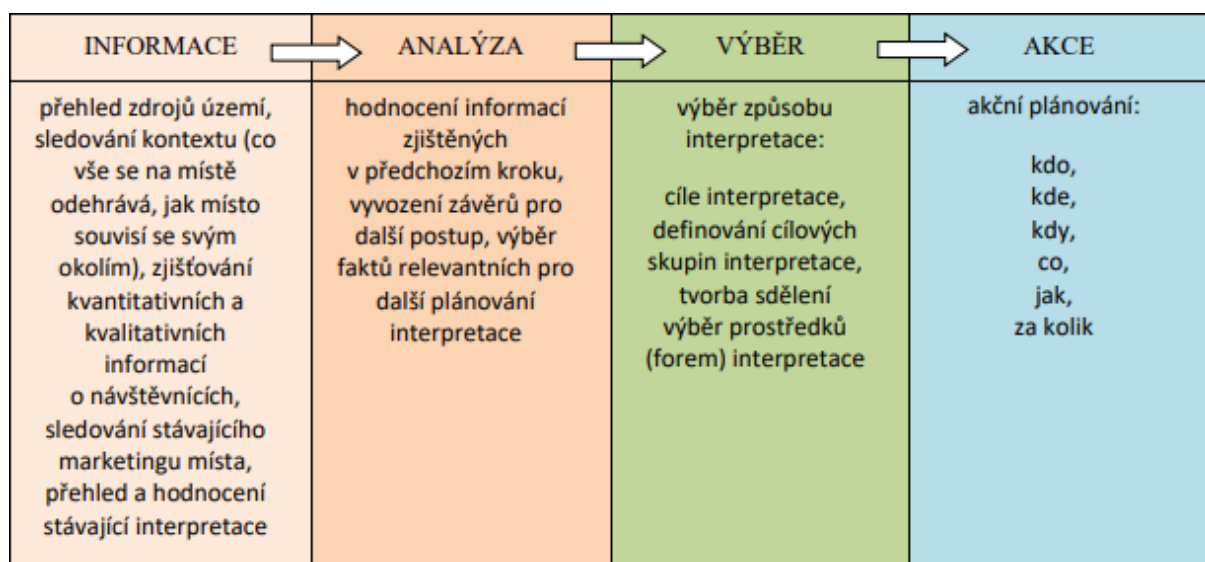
| INFORMACE | ANALÝZA | VÝBĚR | AKCE |
|---|---|---|---|
| přehled zdrojů území, sledování kontextu (co vše se na místě odehrává, jak místo souvisí se svým okolím), zjišťování kvantitativních a kvalitativních informací o návštěvnících, sledování stávajícího marketingu místa, přehled a hodnocení stávající interpretace | hodnocení informací zjištěných v předchozím kroku, vyvození závěrů pro další postup, výběr faktů relevantních pro další plánování interpretace | výběr způsobu interpretace: cíle interpretace, definování cílových skupin interpretace, tvorba sdělení výběr prostředků (forem) interpretace | akční plánování: kdo, kde, kdy, co, jak, za kolik |